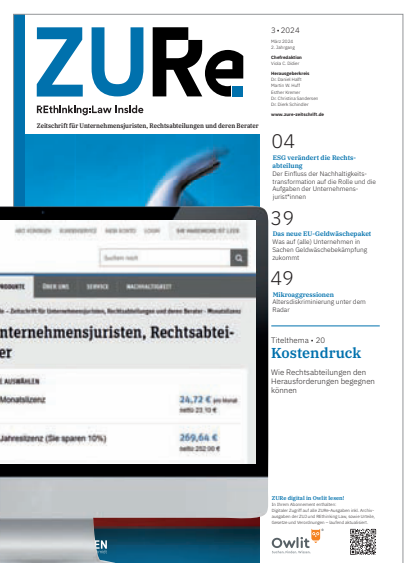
ZURe

REthinking:Law Inside

Zeitschrift für Unternehmensjuristen, Rechtsabteilungen und deren Berater

3 • 2024
März 2024
2. Jahrgang

Chefredaktion
Viola C. Didier

Herausgeberkreis
Dr. Daniel Halft
Martin W. Huff
Esther Kremer
Dr. Christine Sandersen
Dr. Dierk Schindler

www.zure-zeitschrift.de

04
ESG verändert die Rechtsabteilung
Der Einfluss der Nachhaltigkeitstransformation auf die Rolle und die Aufgaben der Unternehmensjurist*innen

39
Das neue EU-Geldwäschepaket
Was auf (alle) Unternehmen in Sachen Geldwäschebekämpfung zukommt

49
Mikroaggressionen
Altersdiskriminierung unter dem Radar

Titelthema • 20
Kostendruck
Wie Rechtsabteilungen den Herausforderungen begegnen können

ABO KÜNDIGEN   KUNDENSERVICE   MEIN KONTO   LOGIN   SIE WARENKORB IST LEER

Suchen nach

PRODUKTE   ÜBER UNS   SERVICE   NACHHALTIGKEIT

- Zeitschrift für Unternehmensjuristen, Rechtsabteilungen und deren Berater - Monatslizenz

Unternehmensjuristen, Rechtsabteiler

E AUSWÄHLEN

Monatslizenz   24,72 € pro Monat netto 23,10 €

Jahreslizenz (Sie sparen 10%)   269,64 € netto 252,00 €

EN

ZURe digital in Owlit lesen!
In Ihrem Abonnement enthalten: Digitaler Zugriff auf alle ZURe-Ausgaben inkl. Archivausgaben der ZUJ und REthinking:Law, sowie Urteile, Gesetze und Verordnungen – laufend aktualisiert.

Owlit
Suchen. Finden. Wissen.